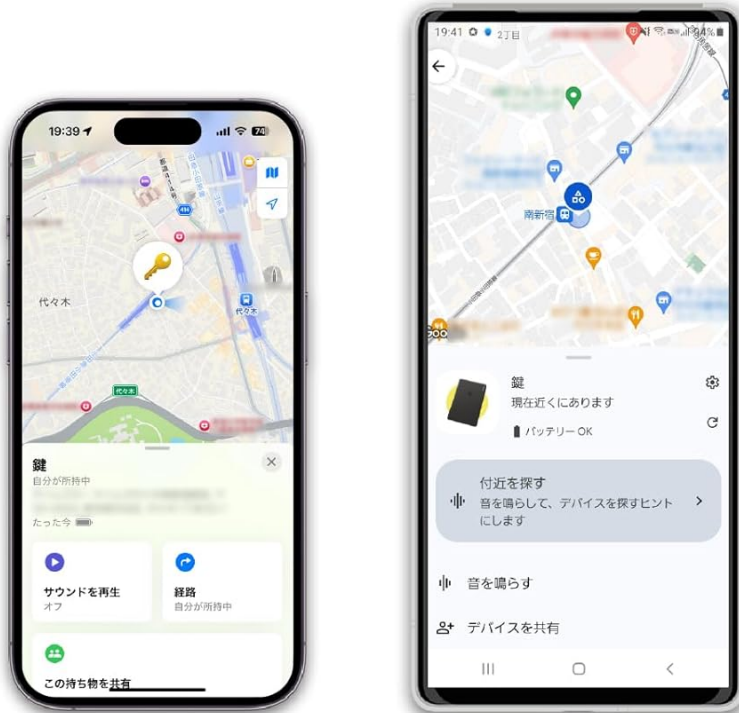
19:39

74

代々木

代々木

鍵
自分が所持中

たった今

サウンドを再生
オフ

経路
自分が所持中

この持ち物を共有

19:41

南新宿

鍵
現在近くにあります
バッテリー OK

付近を探す
音を鳴らして、デバイスを探すヒントにします

音を鳴らす

デバイスを共有